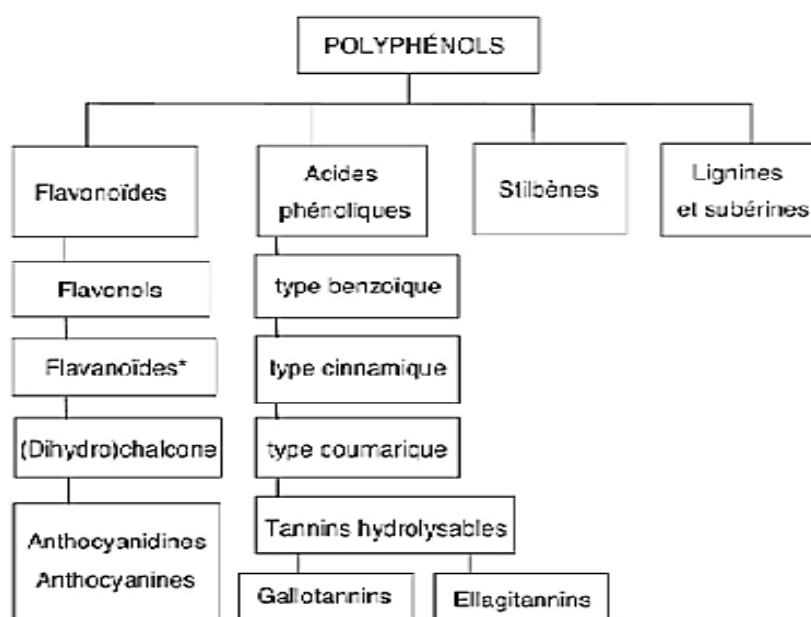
POLYPHÉNOLS

Flavonoïdes

Flavonols

Flavanoïdes*

(Dihydro)chalcone

Anthocyanidines
Anthocyanines

Acides phénoliques

type benzoique

type cinnamique

type coumarique

Tannins hydrolysables

Gallotannins

Ellagitannins

Stilbènes

Lignines et subérines